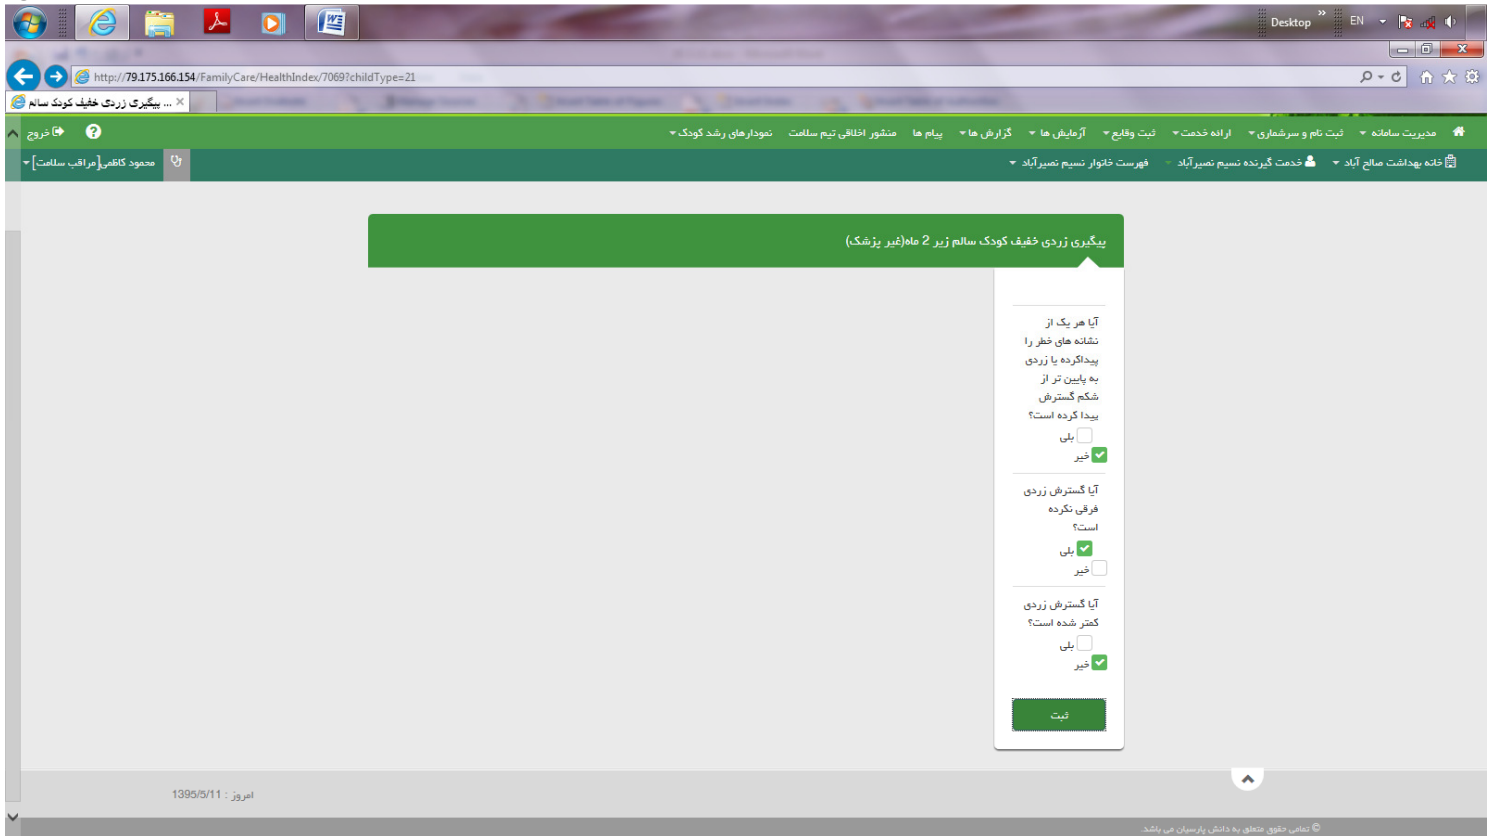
Desktop EN

http://79.175.166.154/FamilyCare/HealthIndex/7069?childType=21

پیگیری زردی خفیف کودک سالم ...

خروج

مدیریت سامانه ثبت نام و سرشماری ارائه خدمت ثبت وقایع آزمایش ها گزارش ها پیام ها منشور اخلاقی تیم سلامت نمودارهای رشد کودک

خانه بهداشت صالح آباد خدمت گیرنده نسیم نصیرآباد فهرست خانوار نسیم نصیرآباد

محمود کاظمی[مراقب سلامت]

پیگیری زردی خفیف کودک سالم زیر 2 ماه(غیر پزشک)

آیا هر یک از نشانه های خطر را پیداکرده یا زردی به پایین تر از شکم گسترش پیدا کرده است؟
بلی
خیر

آیا گسترش زردی فرقی نکرده است؟
بلی
خیر

آیا گسترش زردی کمتر شده است؟
بلی
خیر

ثبت

امروز : 1395/5/11

© تمامی حقوق متعلق به دانش پارسیان می باشد.